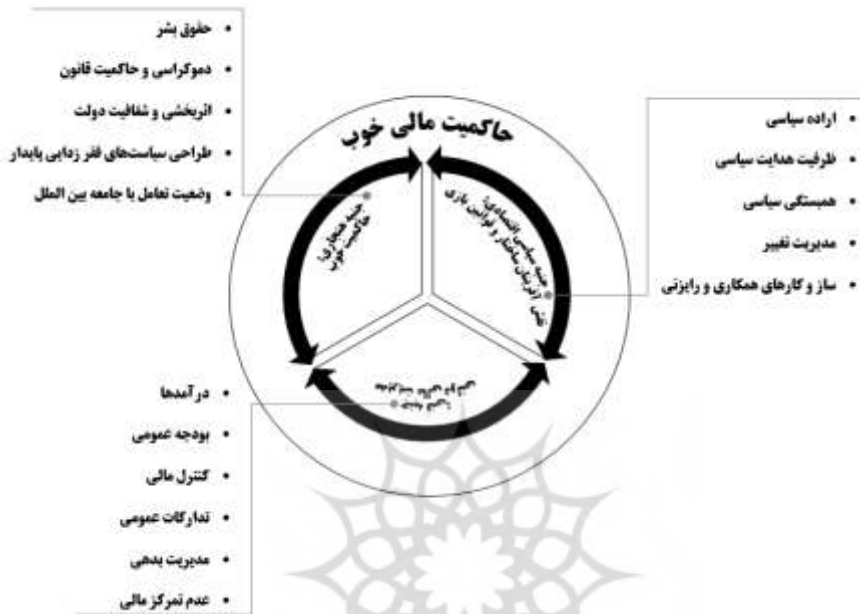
• حقوق بشر
• دموکراسی و حاکمیت قانون
• اثربخشی و شفافیت دولت
• طراحی سیاست‌های فقر زدایی پایدار
• وضعیت تعامل با جامعه بین الملل

حاکمیت مالی خوب

جنبه هنجاری حاکمیت خوب

جنبه سیاسی اقتصادی: نقش آفرینان، ساختار و قوانین بازی

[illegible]

• اراده سیاسی
• ظرفیت هدایت سیاسی
• همبستگی سیاسی
• مدیریت تغییر
• ساز و کارهای همکاری و رایزنی

• درآمدها
• بودجه عمومی
• کنترل مالی
• تدارکات عمومی
• مدیریت بدهی
• عدم تمرکز مالی